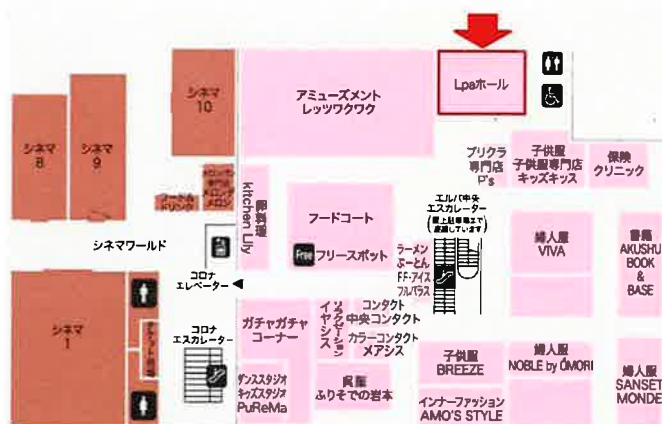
シネマ
8

シネマ
9

シネマ
10

シネマワールド

シネマ
1

アミューズメント
レッツワクワク

Lpaホール

プリクラ
専門店
P's

子供服
子供服専門店
キッズキッス

保険
クリニック

洋食
kitchen Lily

フードコート

Free フリースポット

エルパ中央
エスカレーター
(屋上駐車場まで
連絡しています)

ラーメン
ふーとん
FF・アイス
フルパラス

婦人服
VIVA

書籍
AKUSHU
BOOK
&
BASE

コロナ
エレベーター

コロナ
エスカレーター

ガチャガチャ
コーナー

リラクゼーション
イヤシス

コンタクト
中央コンタクト

カラーコンタクト
メアシス

子供服
BREEZE

婦人服
NOBLE by OMORI

婦人服
SANSET
MONDE

ダンススタジオ
キッズスタジオ
PuReMa

呉服
ふりそでの岩本

インナーファッション
AMO'S STYLE